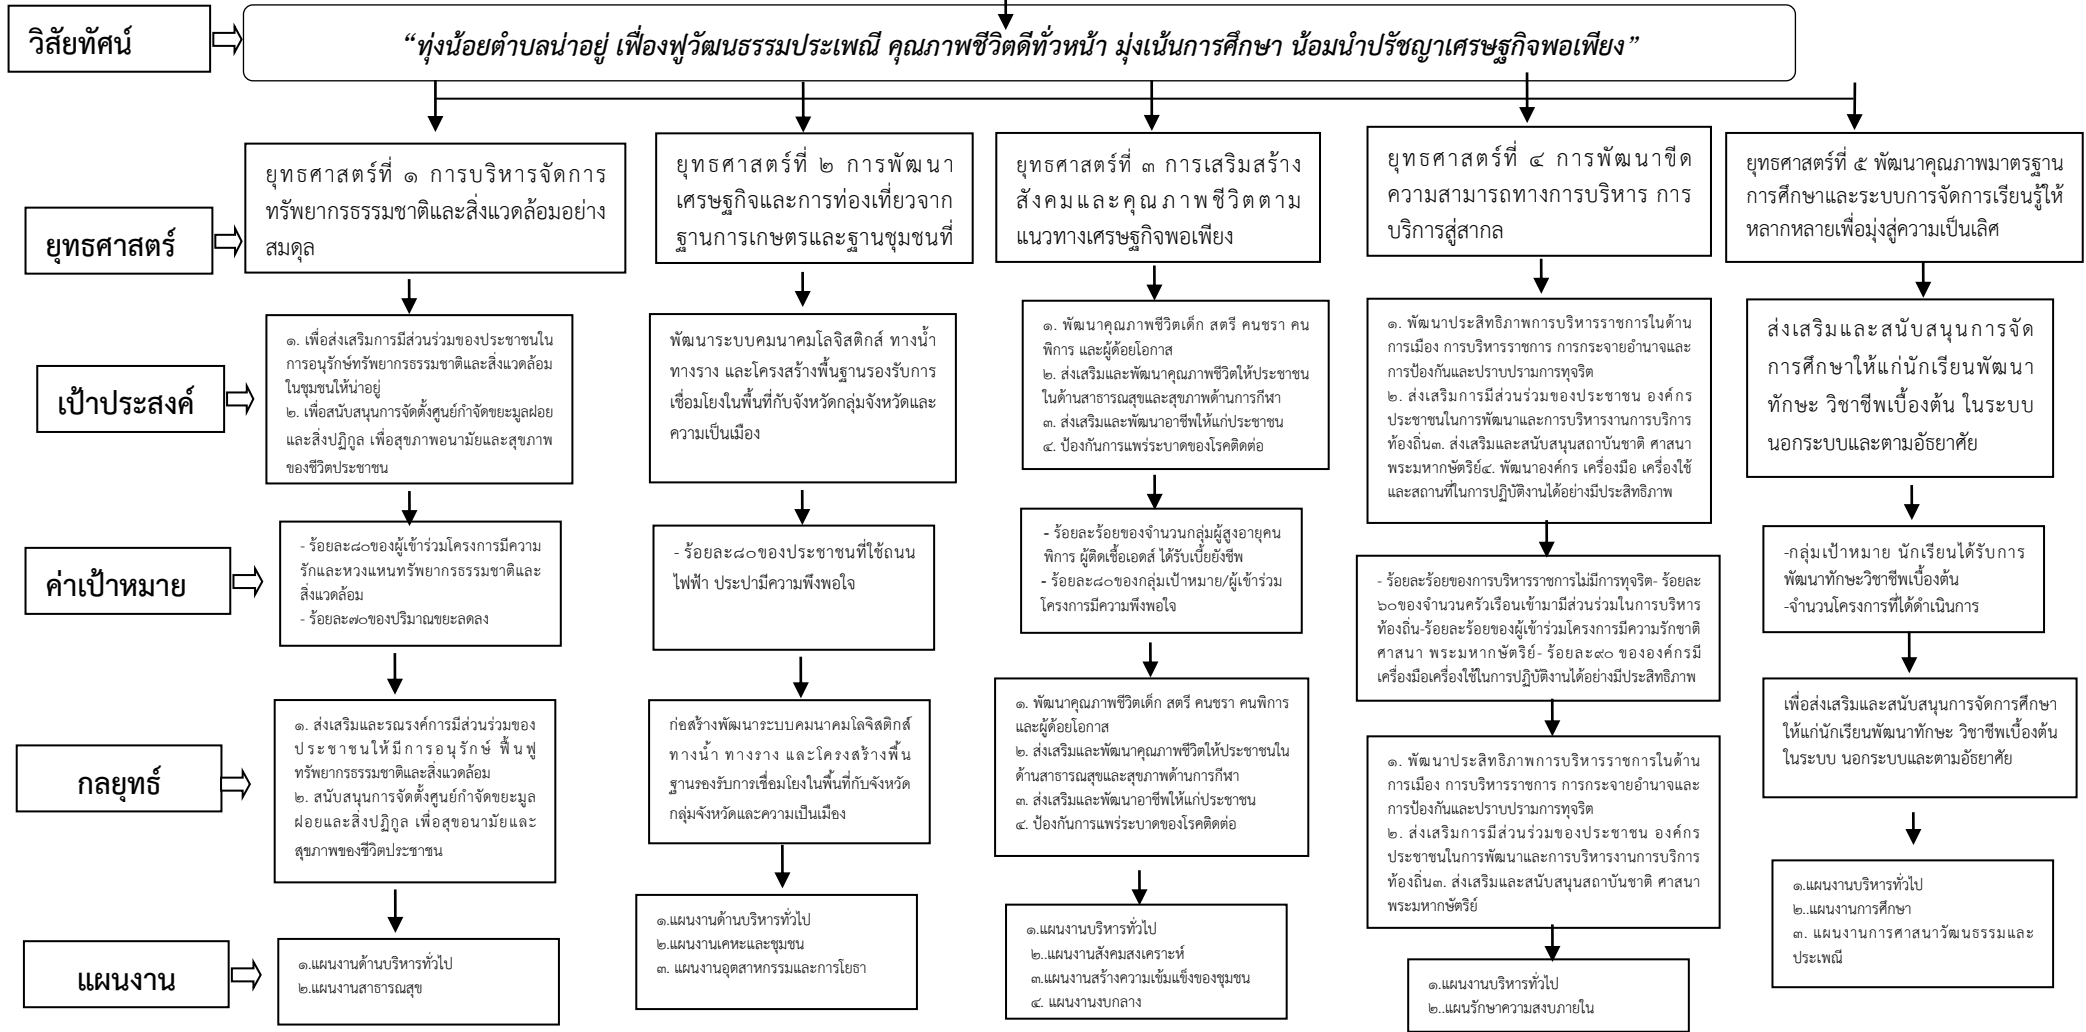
วิสัยทัศน์

“ทุ่งน้อยตำบลน่าอยู่ เฟื่องฟูวัฒนธรรมประเพณี คุณภาพชีวิตดีทั่วหน้า มุ่งเน้นการศึกษา น้อมนำปรัชญาเศรษฐกิจพอเพียง”

ยุทธศาสตร์

ยุทธศาสตร์ที่ ๑ การบริหารจัดการทรัพยากรธรรมชาติและสิ่งแวดล้อมอย่างสมดุล

ยุทธศาสตร์ที่ ๒ การพัฒนาเศรษฐกิจและการท่องเที่ยวจากฐานการเกษตรและฐานชุมชนที่

ยุทธศาสตร์ที่ ๓ การเสริมสร้างสังคมและคุณภาพชีวิตตามแนวทางเศรษฐกิจพอเพียง

ยุทธศาสตร์ที่ ๔ การพัฒนาขีดความสามารถทางการบริหาร การบริการสู่สากล

ยุทธศาสตร์ที่ ๕ พัฒนาคุณภาพมาตรฐานการศึกษาและระบบการจัดการเรียนรู้ให้หลากหลายเพื่อมุ่งสู่ความเป็นเลิศ

เป้าประสงค์

๑. เพื่อส่งเสริมการมีส่วนร่วมของประชาชนในการอนุรักษ์ทรัพยากรธรรมชาติและสิ่งแวดล้อมในชุมชนให้น่าอยู่
๒. เพื่อสนับสนุนการจัดตั้งศูนย์กำจัดขยะมูลฝอยและสิ่งปฏิกูล เพื่อสุขภาพอนามัยและสุขภาพของชีวิตประชาชน

พัฒนาระบบคมนาคมโลจิสติกส์ ทางน้ำ ทางราง และโครงสร้างพื้นฐานรองรับการเชื่อมโยงในพื้นที่กับจังหวัดกลุ่มจังหวัดและความเป็นเมือง

๑. พัฒนาคุณภาพชีวิตเด็ก สตรี คนชรา คนพิการ และผู้ด้อยโอกาส
๒. ส่งเสริมและพัฒนาคุณภาพชีวิตให้ประชาชนในด้านสาธารณสุขและสุขภาพด้านการกีฬา
๓. ส่งเสริมและพัฒนาอาชีพให้แก่ประชาชน
๔. ป้องกันการแพร่ระบาดของโรคติดต่อ

๑. พัฒนาประสิทธิภาพการบริหารราชการในด้านการเมือง การบริหารราชการ การกระจายอำนาจและการป้องกันและปราบปรามการทุจริต
๒. ส่งเสริมการมีส่วนร่วมของประชาชน องค์กรประชาชนในการพัฒนาและการบริหารงานการบริการท้องถิ่น๓. ส่งเสริมและสนับสนุนสถาบันชาติ ศาสนา พระมหากษัตริย์๔. พัฒนาองค์กร เครื่องมือ เครื่องใช้และสถานที่ในการปฏิบัติงานได้อย่างมีประสิทธิภาพ

ส่งเสริมและสนับสนุนการจัดการศึกษาให้แก่นักเรียนพัฒนาทักษะ วิชาชีพเบื้องต้น ในระบบ นอกระบบและตามอัธยาศัย

ค่าเป้าหมาย

- ร้อยละ๘๐ของผู้เข้าร่วมโครงการมีความรักและหวงแหนทรัพยากรธรรมชาติและสิ่งแวดล้อม
- ร้อยละ๗๐ของปริมาณขยะลดลง

- ร้อยละ๘๐ของประชาชนที่ใช้ถนน ไฟฟ้า ประปามีความพึงพอใจ

- ร้อยละร้อยของจำนวนกลุ่มผู้สูงอายุคนพิการ ผู้ติดเชื้อเอดส์ ได้รับเบี้ยยังชีพ
- ร้อยละ๘๐ของกลุ่มเป้าหมาย/ผู้เข้าร่วมโครงการมีความพึงพอใจ

- ร้อยละร้อยของการบริหารราชการไม่มีการทุจริต- ร้อยละ ๖๐ของจำนวนครัวเรือนเข้ามามีส่วนร่วมในการบริหารท้องถิ่น-ร้อยละร้อยของผู้เข้าร่วมโครงการมีความรักชาติ ศาสนา พระมหากษัตริย์- ร้อยละ๙๐ ขององค์กรมีเครื่องมือเครื่องใช้ในการปฏิบัติงานได้อย่างมีประสิทธิภาพ

-กลุ่มเป้าหมาย นักเรียนได้รับการพัฒนาทักษะวิชาชีพเบื้องต้น
-จำนวนโครงการที่ได้ดำเนินการ

กลยุทธ์

๑. ส่งเสริมและรณรงค์การมีส่วนร่วมของประชาชนให้มีการอนุรักษ์ ฟื้นฟูทรัพยากรธรรมชาติและสิ่งแวดล้อม
๒. สนับสนุนการจัดตั้งศูนย์กำจัดขยะมูลฝอยและสิ่งปฏิกูล เพื่อสุขอนามัยและสุขภาพของชีวิตประชาชน

ก่อสร้างพัฒนาระบบคมนาคมโลจิสติกส์ ทางน้ำ ทางราง และโครงสร้างพื้นฐานรองรับการเชื่อมโยงในพื้นที่กับจังหวัดกลุ่มจังหวัดและความเป็นเมือง

๑. พัฒนาคุณภาพชีวิตเด็ก สตรี คนชรา คนพิการ และผู้ด้อยโอกาส
๒. ส่งเสริมและพัฒนาคุณภาพชีวิตให้ประชาชนในด้านสาธารณสุขและสุขภาพด้านการกีฬา
๓. ส่งเสริมและพัฒนาอาชีพให้แก่ประชาชน
๔. ป้องกันการแพร่ระบาดของโรคติดต่อ

๑. พัฒนาประสิทธิภาพการบริหารราชการในด้านการเมือง การบริหารราชการ การกระจายอำนาจและการป้องกันและปราบปรามการทุจริต
๒. ส่งเสริมการมีส่วนร่วมของประชาชน องค์กรประชาชนในการพัฒนาและการบริหารงานการบริการท้องถิ่น๓. ส่งเสริมและสนับสนุนสถาบันชาติ ศาสนา พระมหากษัตริย์

เพื่อส่งเสริมและสนับสนุนการจัดการศึกษาให้แก่นักเรียนพัฒนาทักษะ วิชาชีพเบื้องต้น ในระบบ นอกระบบและตามอัธยาศัย

แผนงาน

๑.แผนงานด้านบริหารทั่วไป
๒.แผนงานสาธารณสุข

๑.แผนงานด้านบริหารทั่วไป
๒.แผนงานเคหะและชุมชน
๓. แผนงานอุตสาหกรรมและการโยธา

๑.แผนงานบริหารทั่วไป
๒..แผนงานสังคมสงเคราะห์
๓.แผนงานสร้างความเข้มแข็งของชุมชน
๔. แผนงานงบกลาง

๑.แผนงานบริหารทั่วไป
๒..แผนรักษาความสงบภายใน

๑.แผนงานบริหารทั่วไป
๒..แผนงานการศึกษา
๓. แผนงานการศาสนาวัฒนธรรมและประเพณี